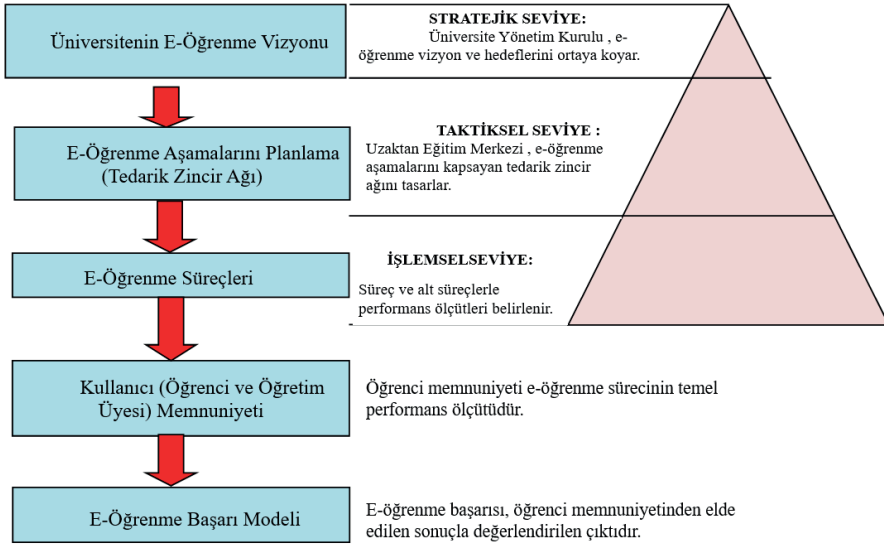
Üniversitenin E-Öğrenme Vizyonu

STRATEJİK SEVİYE:
Üniversite Yönetim Kurulu , e-öğrenme vizyon ve hedeflerini ortaya koyar.

E-Öğrenme Aşamalarını Planlama (Tedarik Zincir Ağı)

TAKTİKSEL SEVİYE :
Uzaktan Eğitim Merkezi , e-öğrenme aşamalarını kapsayan tedarik zincir ağını tasarlar.

E-Öğrenme Süreçleri

İŞLEMSELSEVİYE:
Süreç ve alt süreçlerle performans ölçütleri belirlenir.

Kullanıcı (Öğrenci ve Öğretim Üyesi) Memnuniyeti

Öğrenci memnuniyeti e-öğrenme sürecinin temel performans ölçütüdür.

E-Öğrenme Başarı Modeli

E-öğrenme başarısı, öğrenci memnuniyetinden elde edilen sonuçla değerlendirilen çıktıdır.